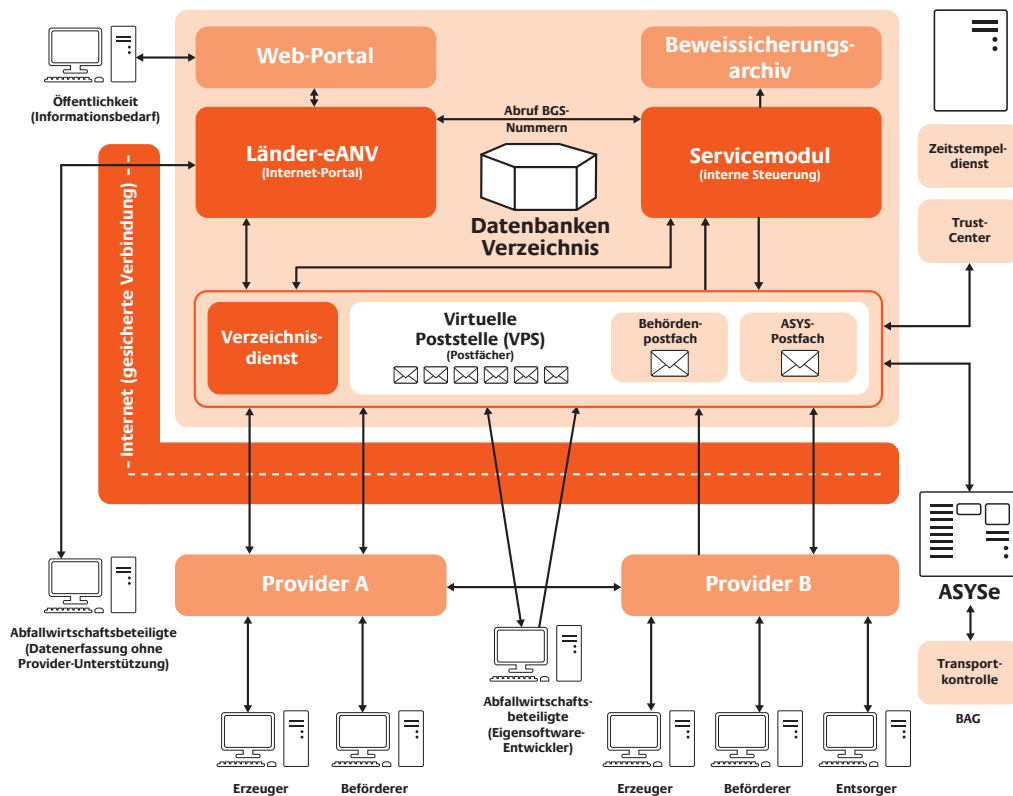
Öffentlichkeit (Informationsbedarf)

Web-Portal

Beweissicherungsarchiv

Länder-eANV
(Internet-Portal)

Abruf BGS-Nummern

Servicemodul
(interne Steuerung)

Datenbanken Verzeichnis

Zeitstempeldienst

Trust-Center

- Internet (gesicherte Verbindung) -

Verzeichnisdienst

Virtuelle Poststelle (VPS)
(Postfächer)

Behördenpostfach

ASYS-Postfach

ASYSe

Transportkontrolle

BAG

Provider A

Provider B

Abfallwirtschaftsbeteiligte (Datenerfassung ohne Provider-Unterstützung)

Abfallwirtschaftsbeteiligte (Eigensoftware-Entwickler)

Erzeuger

Beförderer

Erzeuger

Beförderer

Entsorger